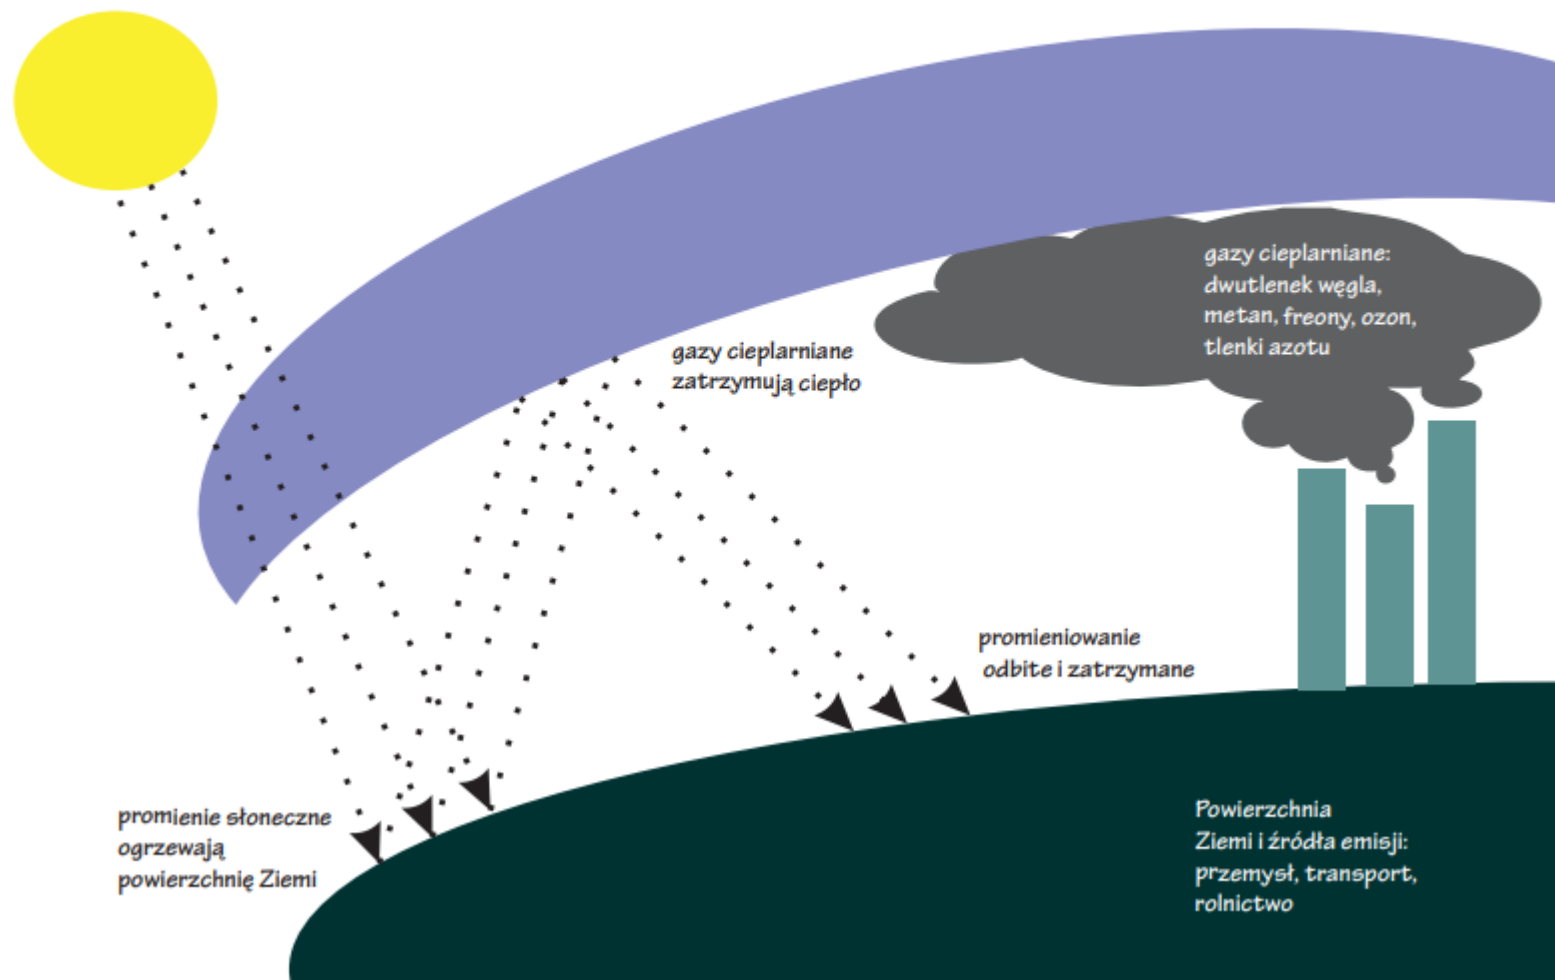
gazy cieplarniane: dwutlenek węgla, metan, freony, ozon, tlenki azotu

gazy cieplarniane zatrzymują ciepło

promieniowanie odbite i zatrzymane

promienie słoneczne ogrzewają powierzchnię Ziemi

Powierzchnia Ziemi i źródła emisji: przemysł, transport, rolnictwo